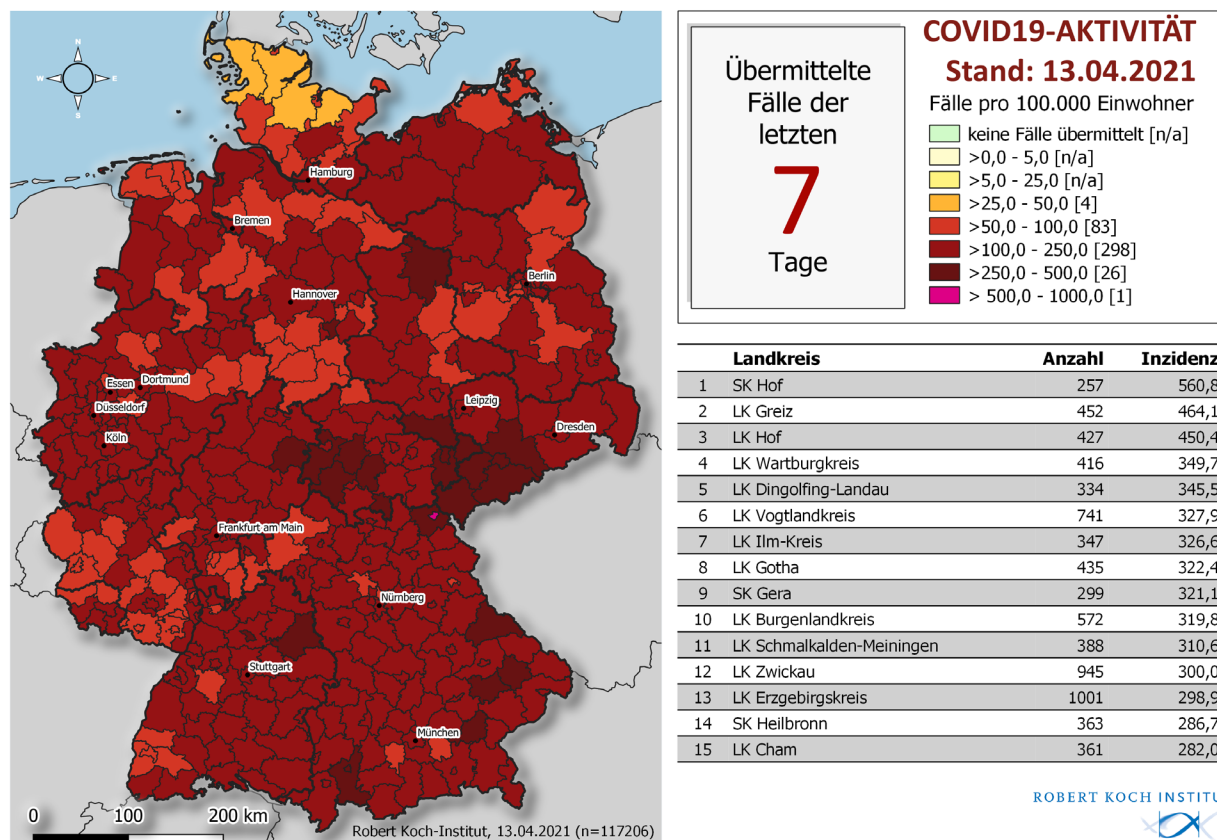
N
S
W
E

Hamburg
Bremen
Berlin
Hannover
Essen
Dortmund
Düsseldorf
Köln
Leipzig
Dresden
Frankfurt am Main
Nürnberg
Stuttgart
München

0 100 200 km

Robert Koch-Institut, 13.04.2021 (n=117206)

Übermittelte Fälle der letzten

7

Tage

COVID19-AKTIVITÄT
Stand: 13.04.2021

Fälle pro 100.000 Einwohner
keine Fälle übermittelt [n/a]
>0,0 - 5,0 [n/a]
>5,0 - 25,0 [n/a]
>25,0 - 50,0 [4]
>50,0 - 100,0 [83]
>100,0 - 250,0 [298]
>250,0 - 500,0 [26]
> 500,0 - 1000,0 [1]

| | Landkreis | Anzahl | Inzidenz |
|---|---|---|---|
| 1 | SK Hof | 257 | 560,8 |
| 2 | LK Greiz | 452 | 464,1 |
| 3 | LK Hof | 427 | 450,4 |
| 4 | LK Wartburgkreis | 416 | 349,7 |
| 5 | LK Dingolfing-Landau | 334 | 345,5 |
| 6 | LK Vogtlandkreis | 741 | 327,9 |
| 7 | LK Ilm-Kreis | 347 | 326,6 |
| 8 | LK Gotha | 435 | 322,4 |
| 9 | SK Gera | 299 | 321,1 |
| 10 | LK Burgenlandkreis | 572 | 319,8 |
| 11 | LK Schmalkalden-Meiningen | 388 | 310,6 |
| 12 | LK Zwickau | 945 | 300,0 |
| 13 | LK Erzgebirgskreis | 1001 | 298,9 |
| 14 | SK Heilbronn | 363 | 286,7 |
| 15 | LK Cham | 361 | 282,0 |

ROBERT KOCH INSTITU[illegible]